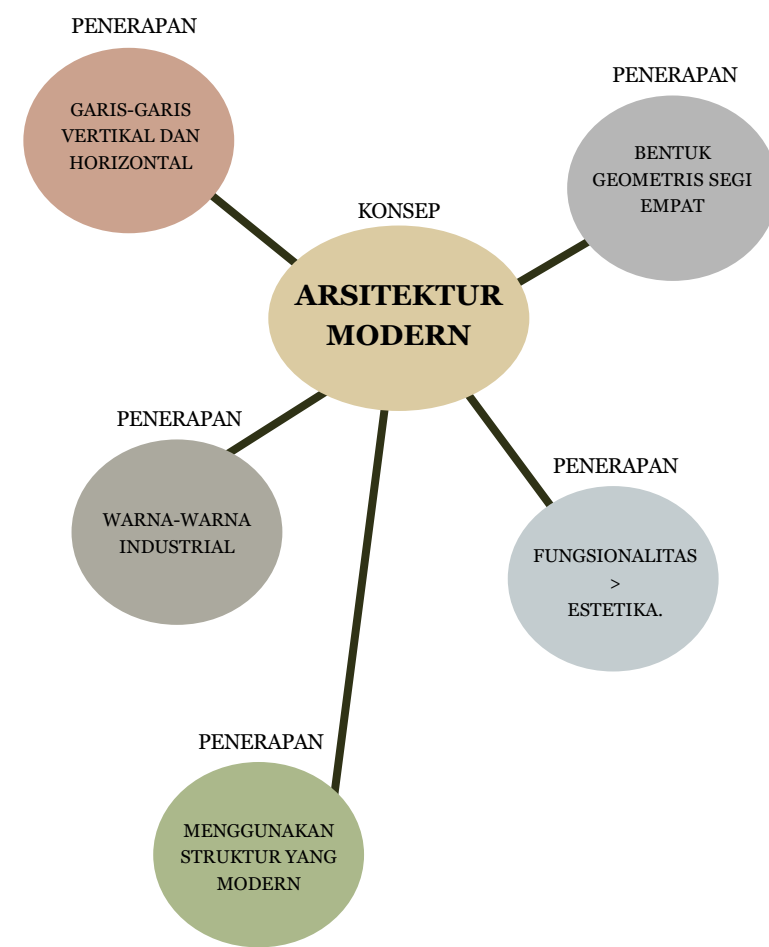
PENERAPAN

GARIS-GARIS VERTIKAL DAN HORIZONTAL

PENERAPAN

BENTUK GEOMETRIS SEGI EMPAT

KONSEP

ARSITEKTUR MODERN

PENERAPAN

WARNA-WARNA INDUSTRIAL

PENERAPAN

FUNGSIONALITAS > ESTETIKA.

PENERAPAN

MENGGUNAKAN STRUKTUR YANG MODERN